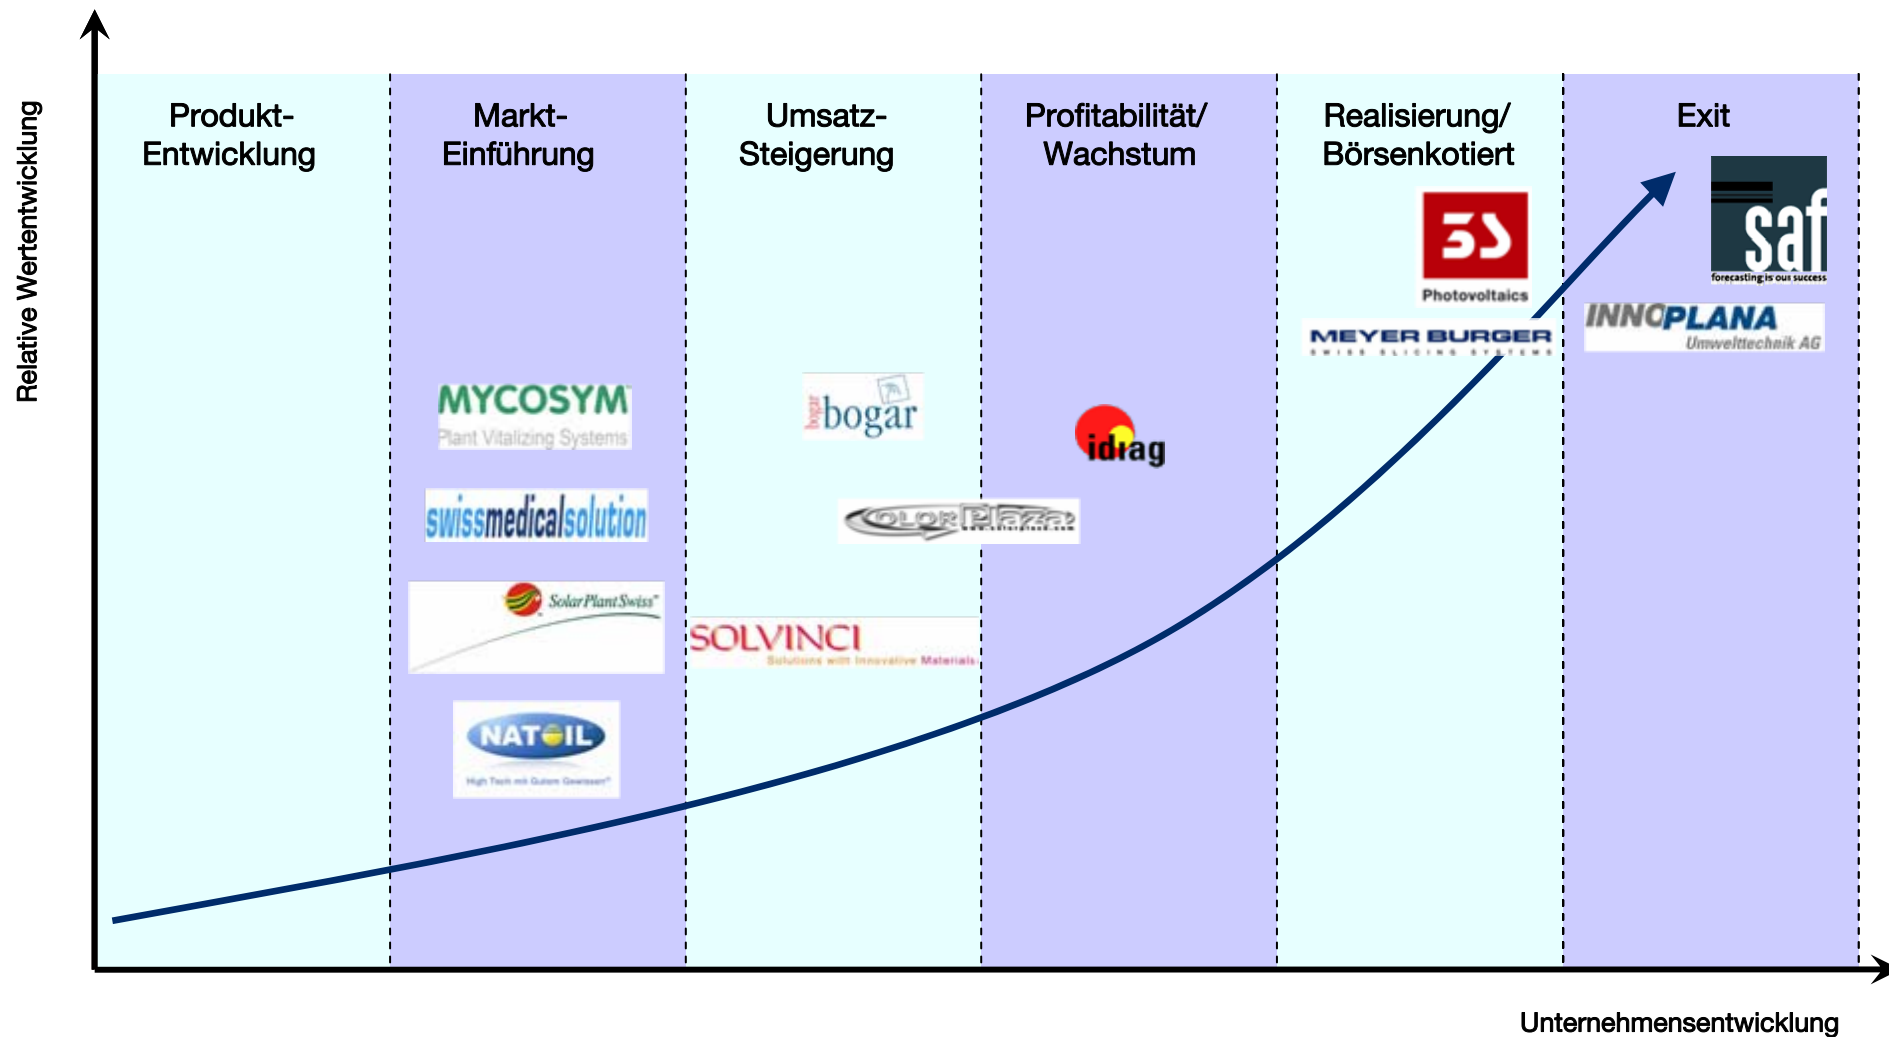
Relative Wertentwicklung

Produkt-Entwicklung

Markt-Einführung

Umsatz-Steigerung

Profitabilität/ Wachstum

Realisierung/ Börsenkotiert

Exit

MYCOSYM
Plant Vitalizing Systems

swissmedicalsolution

SolarPlantSwiss

NATOIL
High Tech mit Gutem Gewissen

bogar

COLORPLAZA

SOLVINCI
Solutions with Innovative Materials

idiag

3S
Photovoltaics

MEYER BURGER
SWISS SLICING SYSTEMS

saf
forecasting is our success

INNOPLANA
Umwelttechnik AG

Unternehmensentwicklung